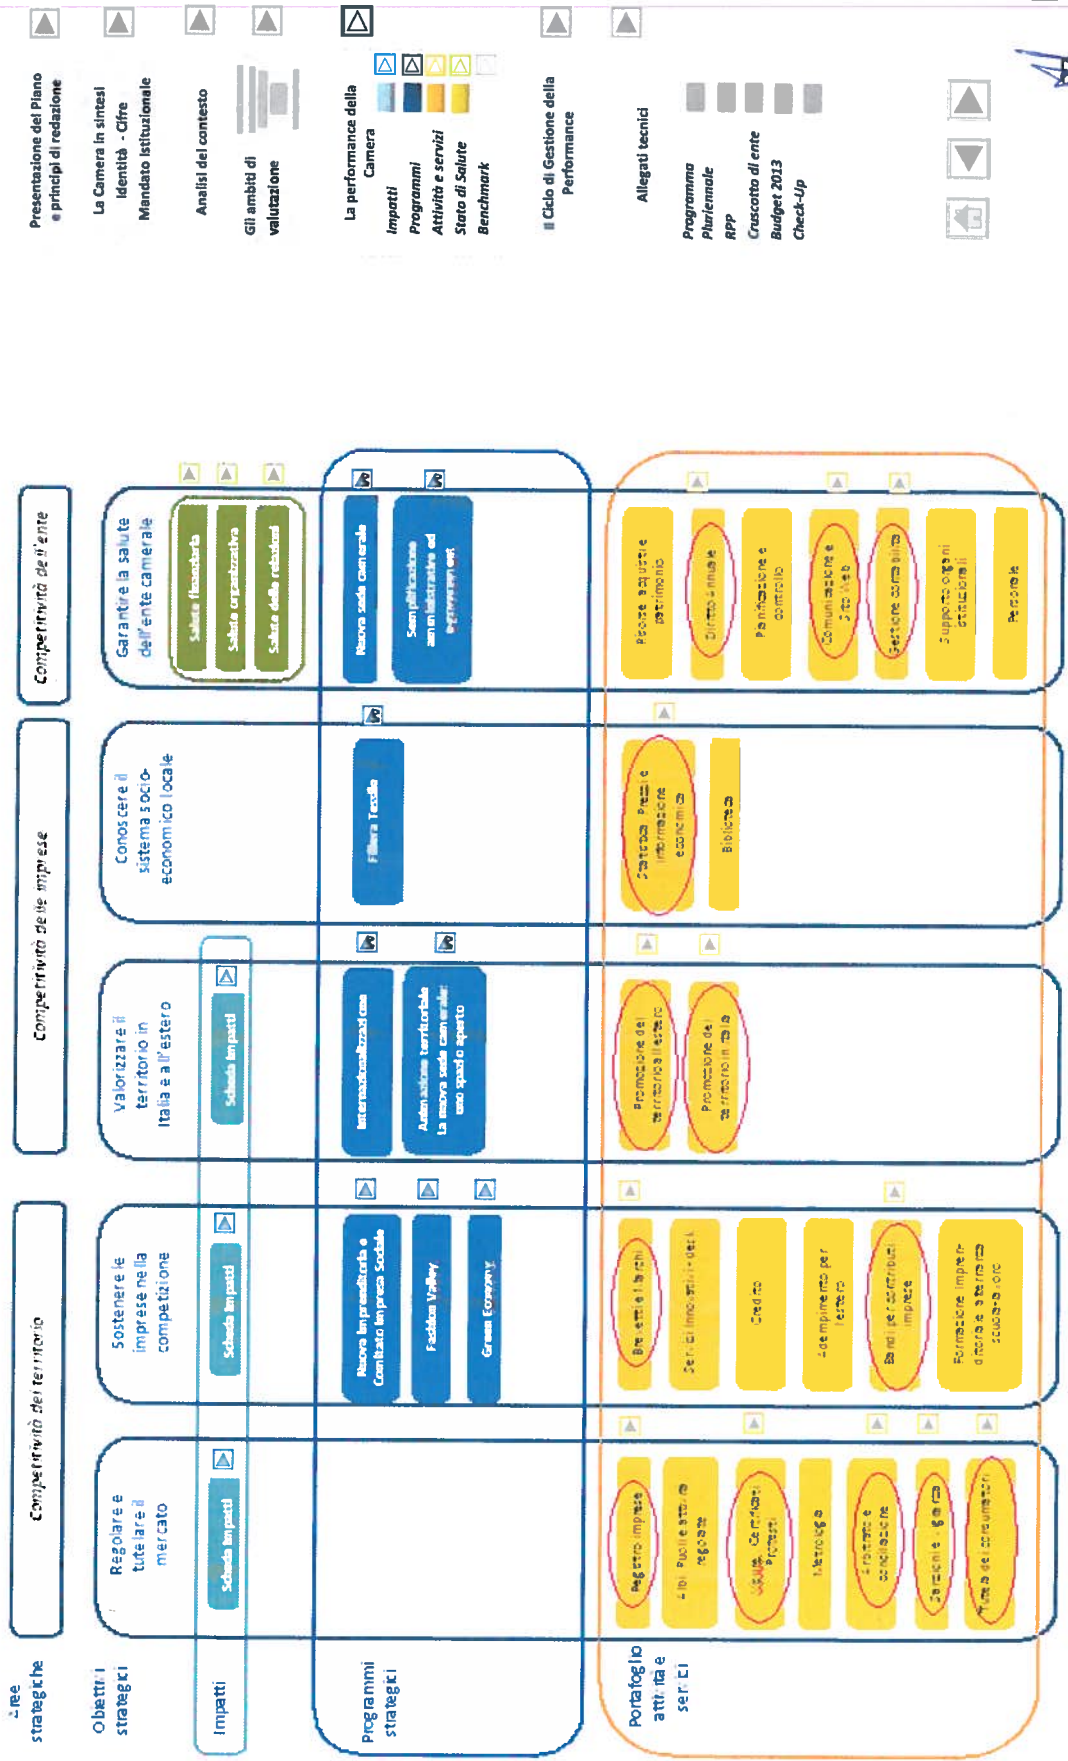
Presentazione del Piano e principi di redazione

La Camera in sintesi
Identità - Cifre
Mandato Istituzionale

Analisi del contesto

Gli ambiti di valutazione

La performance della Camera
Impatti
Programmi
Attività e servizi
Stato di Salute
Benchmark

Il Ciclo di Gestione della Performance

Allegati tecnici
Programma Pluriennale
RPP
Cruscotto di ente
Budget 2013
Check-Up

Aree strategiche
Competitività del territorio
Competitività delle imprese
Competitività dell'ente

Obiettivi strategici
Regolare e tutelare il mercato
Sostenere le imprese nella competizione
Valorizzare il territorio in Italia e all'estero
Conoscere il sistema socio-economico locale
Garantire la salute dell'ente camerale

Impatti
Scheda Impatti
Scheda Impatti
Scheda Impatti
Salute finanziaria
Salute organizzativa
Salute delle relazioni

Programmi strategici
Nuova Imprenditoria e Comitato Impresa Sociale
Fashion Valley
Green Economy
Internazionalizzazione
Animazione territoriale la nuova sede camerale uno spazio aperto
Filiera Tessile
Nuova sede camerale
Semplificazione amministrativa ed e-government

Portafoglio attività e servizi
Registro imprese
Albi Ruoli e attività regolate
Sanzioni Certificati Protesti
Metrologia
Arbitrato e conciliazione
Sanzioni - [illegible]
Tutela dei consumatori
Brevetti e marchi
Servizi innovativi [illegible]
Credito
Adempimenti per l'estero
Bandi per contributi imprese
Formazione imprenditoriale e alternanza scuola-lavoro
Promozione del territorio all'estero
Promozione del territorio in Italia
Statistica Prezzi e informazione economica
Biblioteca
Risorse, acquisti e patrimonio
Diritto annuale
Pianificazione e controllo
Comunicazione e sito Web
Gestione contabilità
Supporto organi istituzionali
Personale